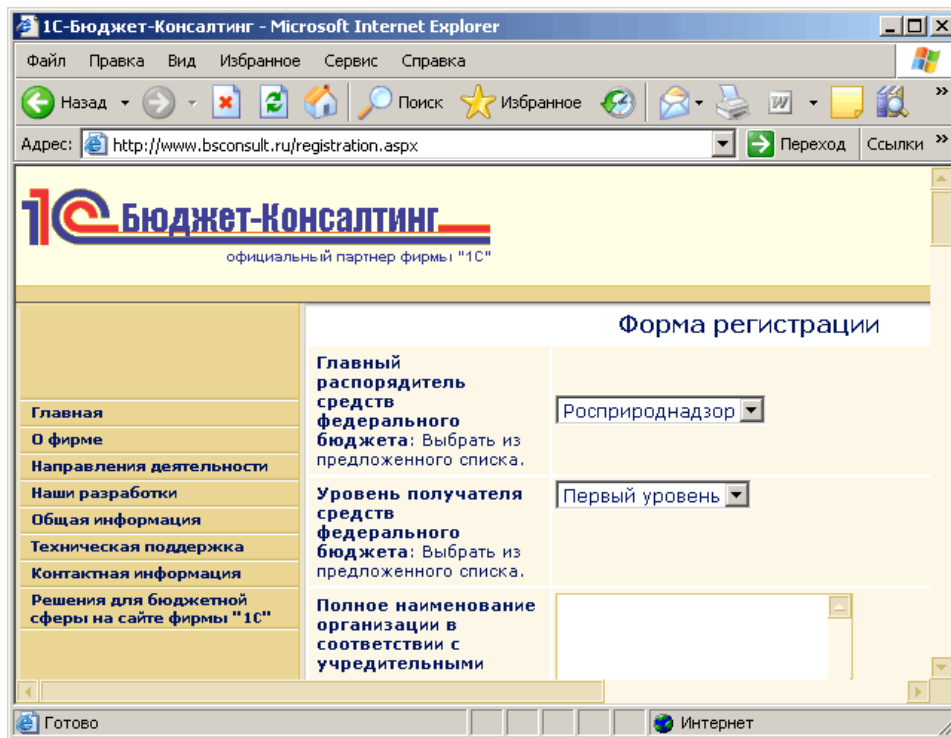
1С-Бюджет-Консалтинг - Microsoft Internet Explorer

Файл Правка Вид Избранное Сервис Справка

Назад Поиск Избранное

Адрес: http://www.bsconsult.ru/registration.aspx Переход Ссылки

1С Бюджет-Консалтинг
официальный партнер фирмы "1С"

Главная
О фирме
Направления деятельности
Наши разработки
Общая информация
Техническая поддержка
Контактная информация
Решения для бюджетной сферы на сайте фирмы "1С"

Форма регистрации

| | |
|---|---|
| **Главный распорядитель средств федерального бюджета**: Выбрать из предложенного списка. | Росприроднадзор |
| **Уровень получателя средств федерального бюджета**: Выбрать из предложенного списка. | Первый уровень |
| **Полное наименование организации в соответствии с учредительными** | |

Готово Интернет